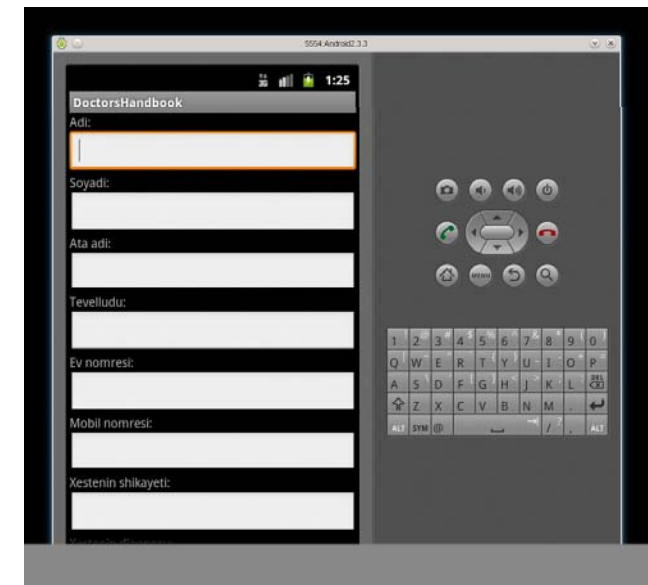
5554:Android2.3.3

1:25

DoctorsHandbook

Adi:

Soyadi:

Ata adi:

Tevelludu:

Ev nomresi:

Mobil nomresi:

Xestenin shikayeti:

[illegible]

MENU

1 2 3 4 5 6 7 8 9 0
Q W E R T Y U I O P
A S D F G H J K L DEL
Z X C V B N M .
ALT SYM @ / , ALT